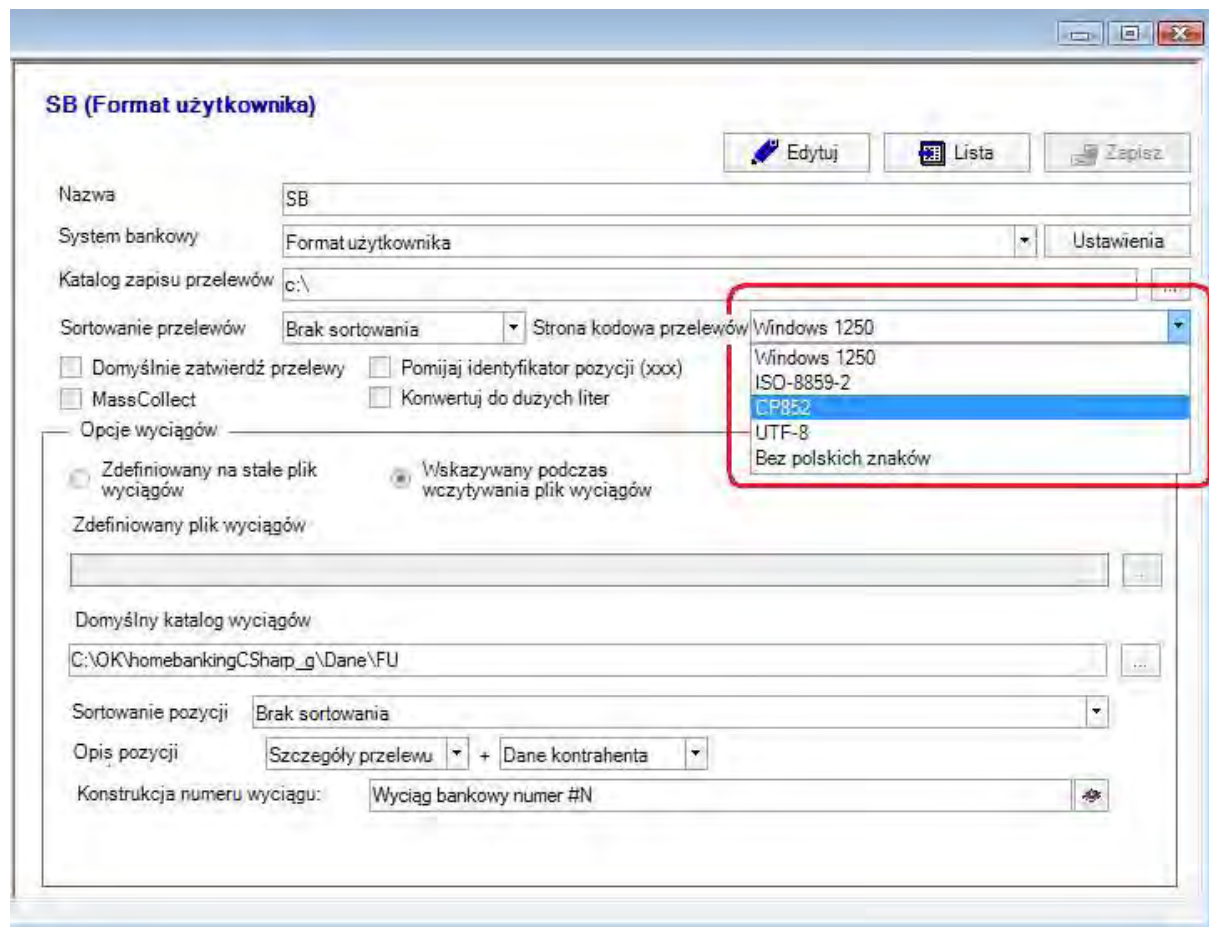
SB (Format użytkownika)

Edytuj

Lista

Zapisz

Nazwa

SB

System bankowy

Format użytkownika

Ustawienia

Katalog zapisu przelewów

c:\

...

Sortowanie przelewów

Brak sortowania

Strona kodowa przelewów

Windows 1250

Windows 1250
ISO-8859-2
CP852
UTF-8
Bez polskich znaków

Domyślnie zatwierdź przelewy

Pomijaj identyfikator pozycji (xxx)

MassCollect

Konwertuj do dużych liter

Opcje wyciągów

Zdefiniowany na stałe plik wyciągów

Wskazywany podczas wczytywania plik wyciągów

Zdefiniowany plik wyciągów

...

Domyślny katalog wyciągów

C:\OK\homebankingCSharp_g\Dane\FU

...

Sortowanie pozycji

Brak sortowania

Opis pozycji

Szczegóły przelewu

+

Dane kontrahenta

Konstrukcja numeru wyciągu:

Wyciąg bankowy numer #N